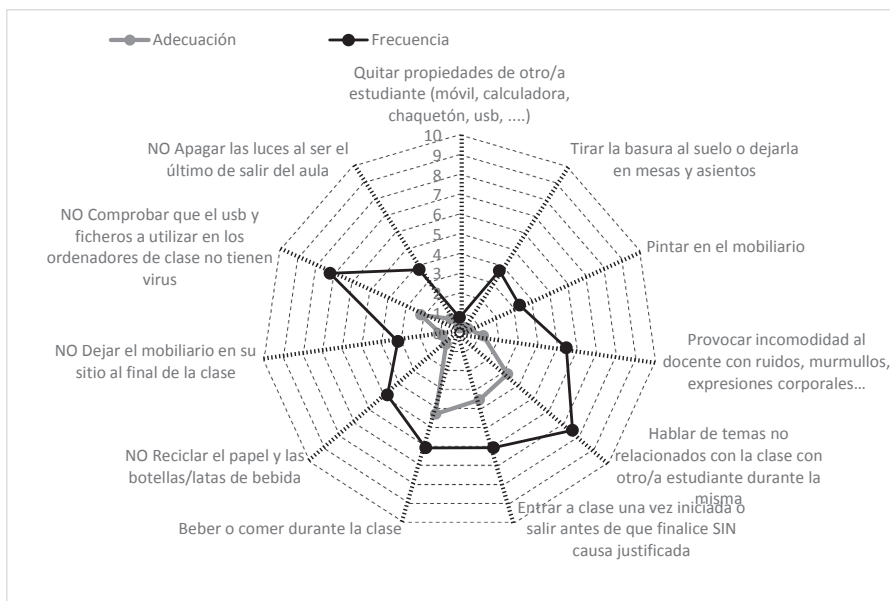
Adecuación
Frecuencia

Quitar propiedades de otro/a estudiante (móvil, calculadora, chaquetón, usb, ....)

10
9
8
7
6
5
4
3
2
1
0

Tirar la basura al suelo o dejarla en mesas y asientos

Pintar en el mobiliario

Provocar incomodidad al docente con ruidos, murmullos, expresiones corporales…

Hablar de temas no relacionados con la clase con otro/a estudiante durante la misma

Entrar a clase una vez iniciada o salir antes de que finalice SIN causa justificada

Beber o comer durante la clase

NO Reciclar el papel y las botellas/latas de bebida

NO Dejar el mobiliario en su sitio al final de la clase

NO Comprobar que el usb y ficheros a utilizar en los ordenadores de clase no tienen virus

NO Apagar las luces al ser el último de salir del aula